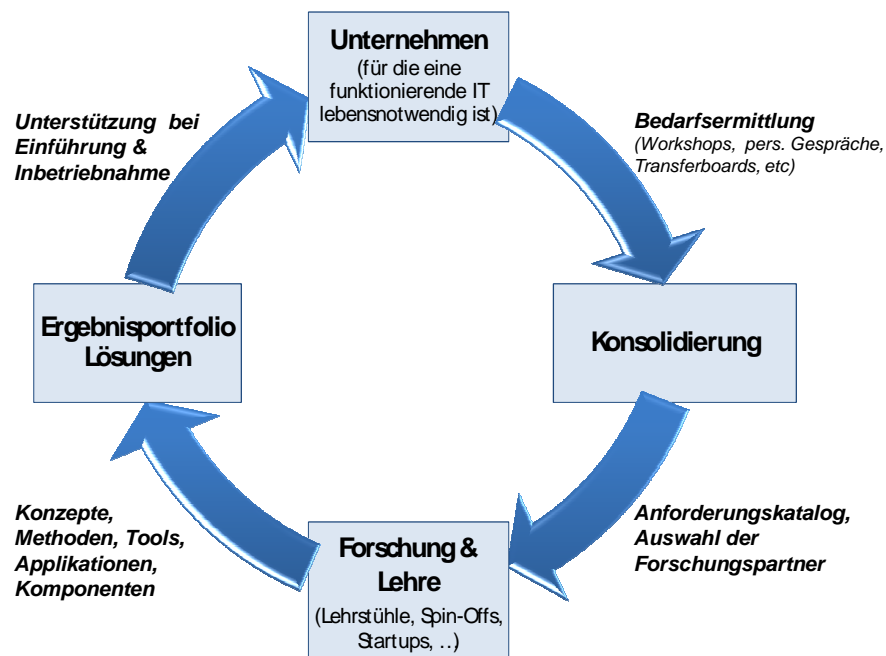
Unternehmen
(für die eine funktionierende IT lebensnotwendig ist)

Bedarfsermittlung
(Workshops, pers. Gespräche, Transferboards, etc)

Konsolidierung

Anforderungskatalog, Auswahl der Forschungspartner

Forschung & Lehre
(Lehrstühle, Spin-Offs, Startups, ..)

Konzepte, Methoden, Tools, Applikationen, Komponenten

Ergebnisportfolio Lösungen

Unterstützung bei Einführung & Inbetriebnahme